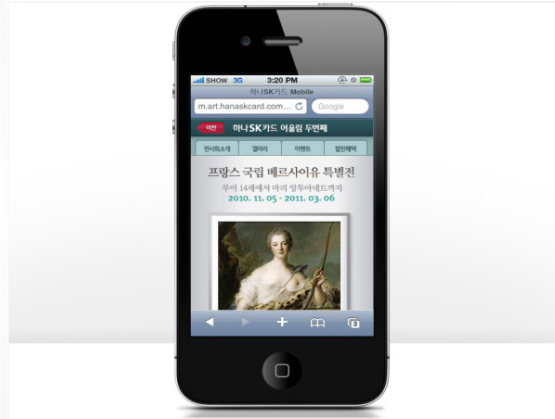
SHOW 3G 3:20 PM

하나SK카드 Mobile

m.art.hanaskcard.com....

Google

이전 하나SK카드 어울림 두번째

전시회소개 갤러리 이벤트 할인혜택

프랑스 국립 베르사이유 특별전

루이 14세에서 마리 앙투아네트까지

2010. 11. 05 - 2011. 03. 06